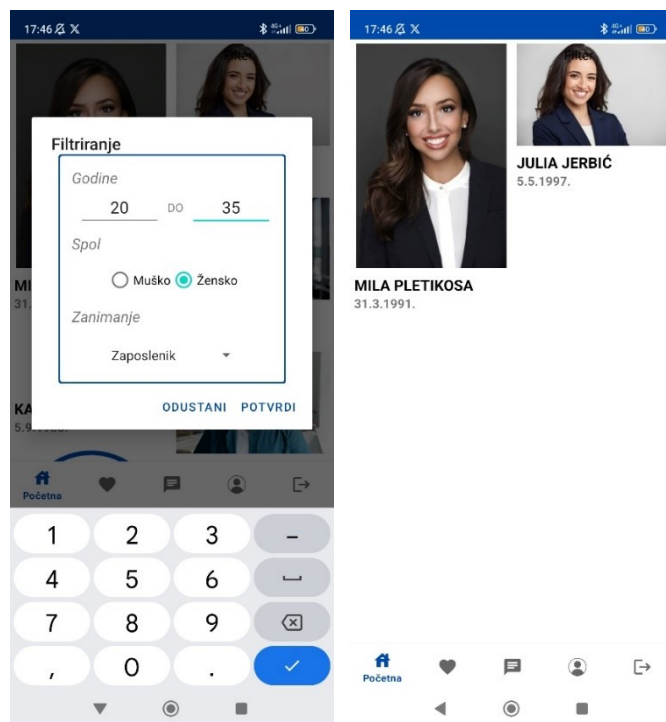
17:46

Filtriranje

Godine

20 DO 35

Spol

Muško Žensko

Zanimanje

Zaposlenik

ODUSTANI POTVRDI

MI
31.

KA
5.5.

Početna

1 2 3 –
4 5 6
7 8 9
, 0 .

17:46

JULIA JERBIĆ
5.5.1997.

MILA PLETIKOSA
31.3.1991.

Početna